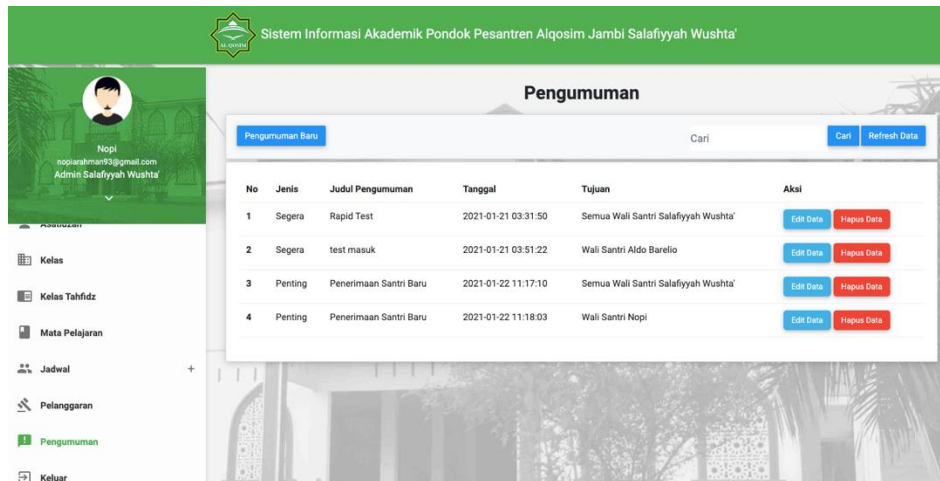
AL QOSIM

Sistem Informasi Akademik Pondok Pesantren Alqosim Jambi Salafiyyah Wushta'

Nopi
nopiarahman93@gmail.com
Admin Salafiyyah Wushta'

Asatidzah

Kelas

Kelas Tahfidz

Mata Pelajaran

Jadwal +

Pelanggaran

Pengumuman

Keluar

Pengumuman

Pengumuman Baru

Cari

Cari Refresh Data

| No | Jenis | Judul Pengumuman | Tanggal | Tujuan | Aksi |
|---|---|---|---|---|---|
| 1 | Segera | Rapid Test | 2021-01-21 03:31:50 | Semua Wali Santri Salafiyyah Wushta' | Edit Data Hapus Data |
| 2 | Segera | test masuk | 2021-01-21 03:51:22 | Wali Santri Aldo Barelio | Edit Data Hapus Data |
| 3 | Penting | Penerimaan Santri Baru | 2021-01-22 11:17:10 | Semua Wali Santri Salafiyyah Wushta' | Edit Data Hapus Data |
| 4 | Penting | Penerimaan Santri Baru | 2021-01-22 11:18:03 | Wali Santri Nopi | Edit Data Hapus Data |